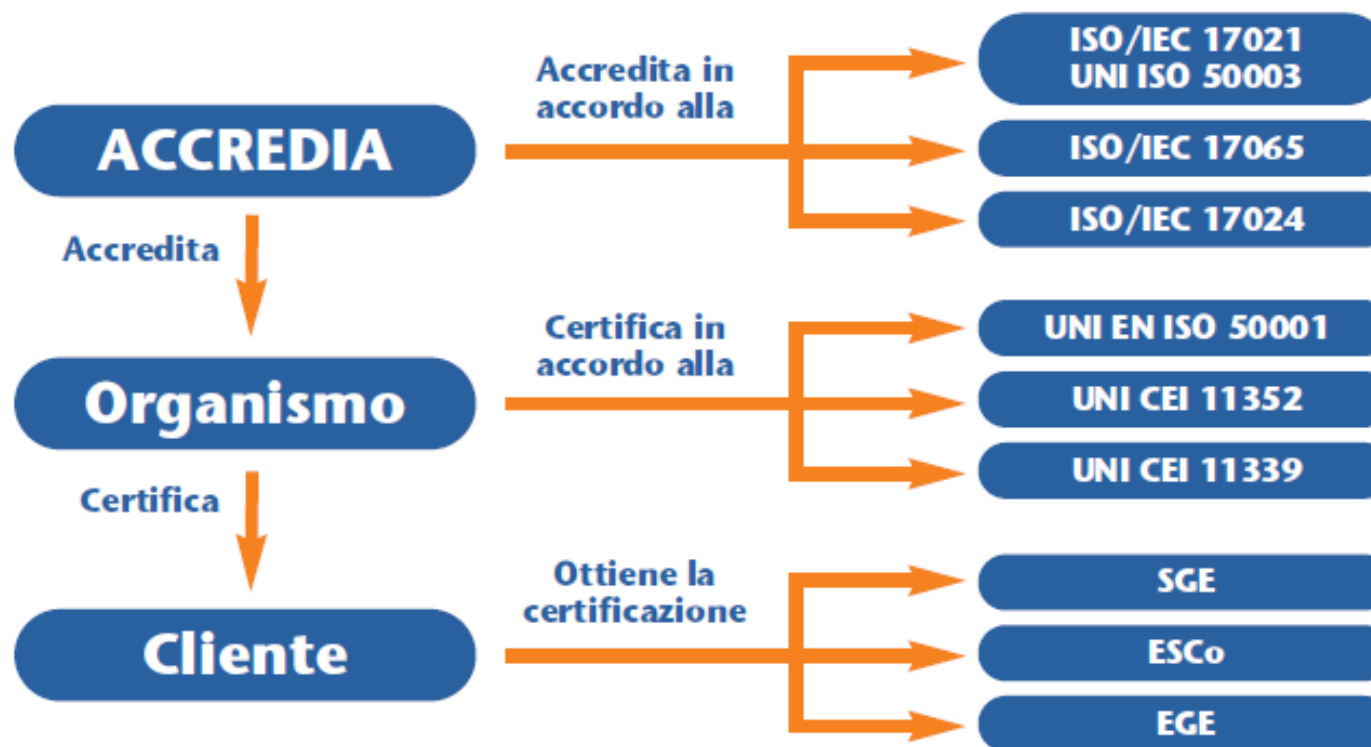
ACCREDIA

Accredita in accordo alla

ISO/IEC 17021
UNI ISO 50003

ISO/IEC 17065

ISO/IEC 17024

Accredita

Organismo

Certifica in accordo alla

UNI EN ISO 50001

UNI CEI 11352

UNI CEI 11339

Certifica

Cliente

Ottiene la certificazione

SGE

ESCo

EGE